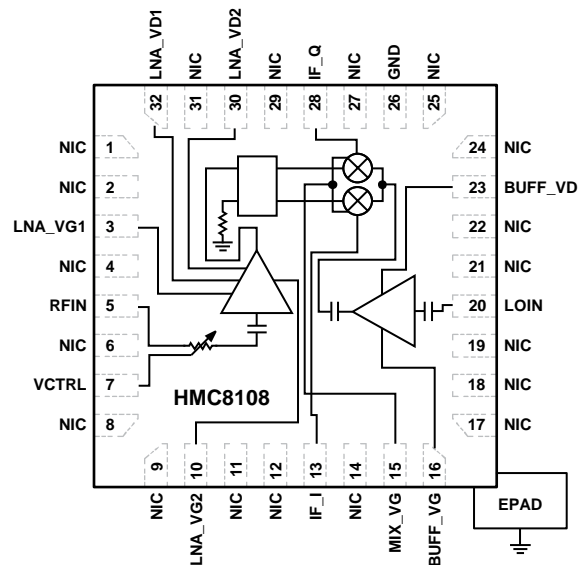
LNA_VD1 NIC LNA_VD2 NIC IF_Q NIC GND NIC

32 31 30 29 28 27 26 25

NIC 1
NIC 2
LNA_VG1 3
NIC 4
RFIN 5
NIC 6
VCTRL 7
NIC 8

24 NIC
23 BUFF_VD
22 NIC
21 NIC
20 LOIN
19 NIC
18 NIC
17 NIC

HMC8108

9 10 11 12 13 14 15 16

NIC LNA_VG2 NIC NIC IF_I NIC MIX_VG BUFF_VG

EPAD